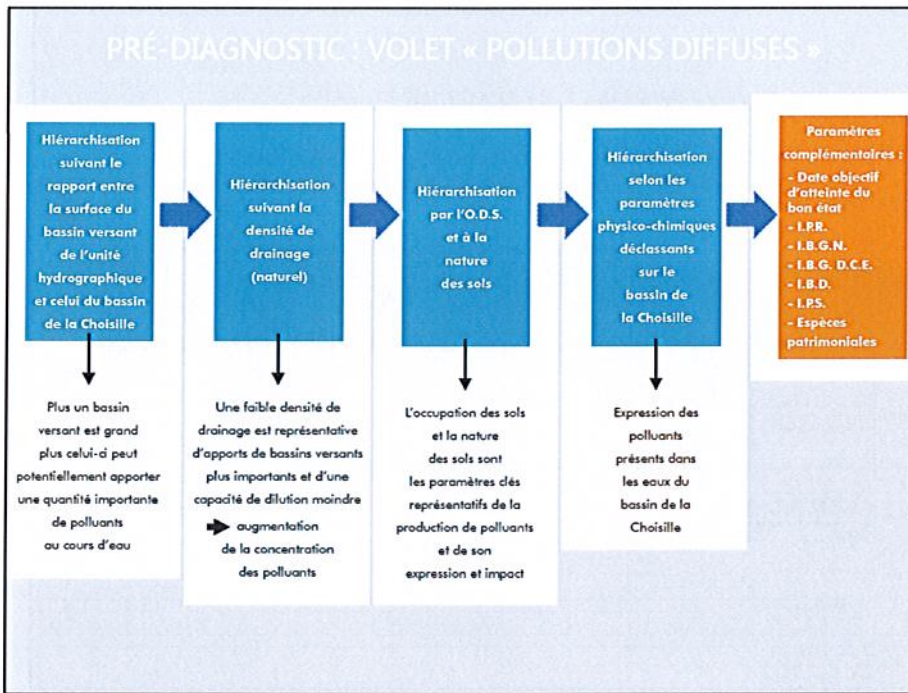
PRÉ-DIAGNOSTIC : VOLET « POLLUTIONS DIFFUSES »

Hiérarchisation suivant le rapport entre la surface du bassin versant de l'unité hydrographique et celui du bassin de la Choisille

Plus un bassin versant est grand plus celui-ci peut potentiellement apporter une quantité importante de polluants au cours d'eau

Hiérarchisation suivant la densité de drainage (naturel)

Une faible densité de drainage est représentative d'apports de bassins versants plus importants et d'une capacité de dilution moindre

augmentation de la concentration des polluants

Hiérarchisation par l'O.D.S. et à la nature des sols

L'occupation des sols et la nature des sols sont les paramètres clés représentatifs de la production de polluants et de son expression et impact

Hiérarchisation selon les paramètres physico-chimiques déclassants sur le bassin de la Choisille

Expression des polluants présents dans les eaux du bassin de la Choisille

Paramètres complémentaires :
- Date objectif d'atteinte du bon état
- I.P.R.
- I.B.G.N.
- I.B.G. D.C.E.
- I.B.D.
- I.P.S.
- Espèces patrimoniales